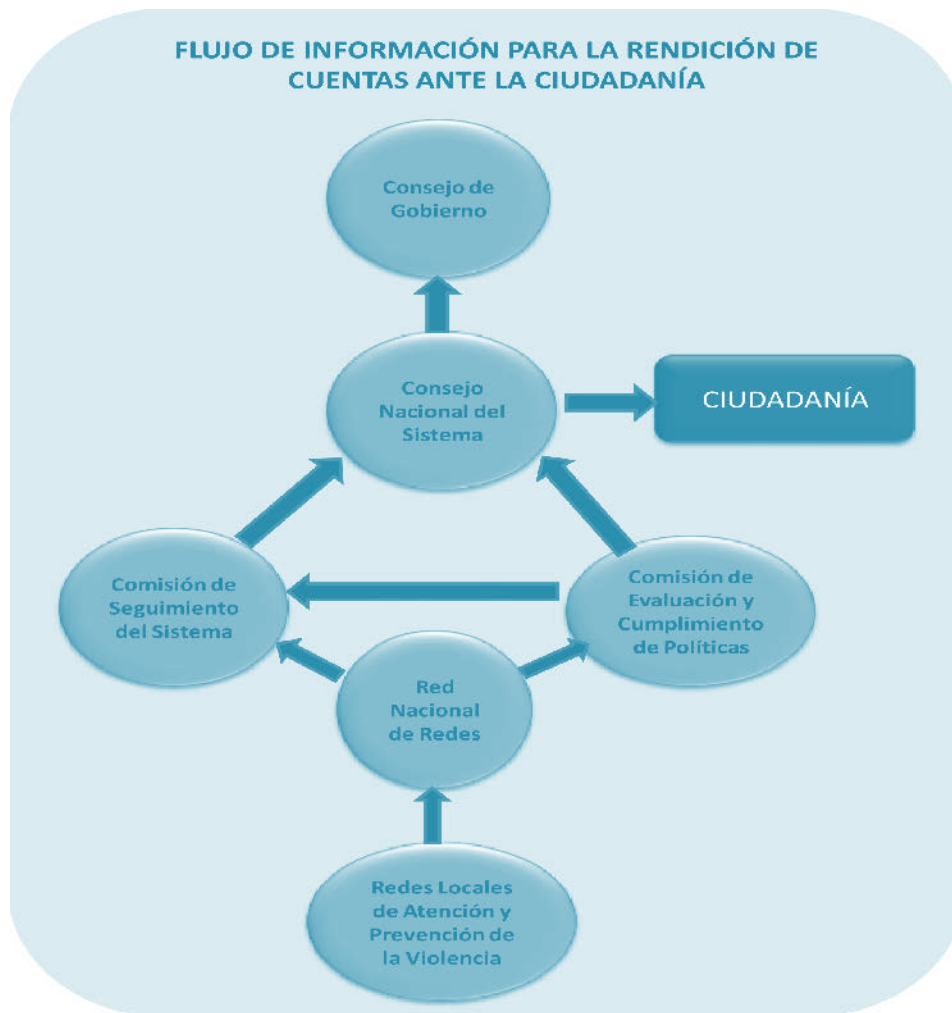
FLUJO DE INFORMACIÓN PARA LA RENDICIÓN DE CUENTAS ANTE LA CIUDADANÍA

Consejo de Gobierno

Consejo Nacional del Sistema

CIUDADANÍA

Comisión de Seguimiento del Sistema

Comisión de Evaluación y Cumplimiento de Políticas

Red Nacional de Redes

Redes Locales de Atención y Prevención de la Violencia